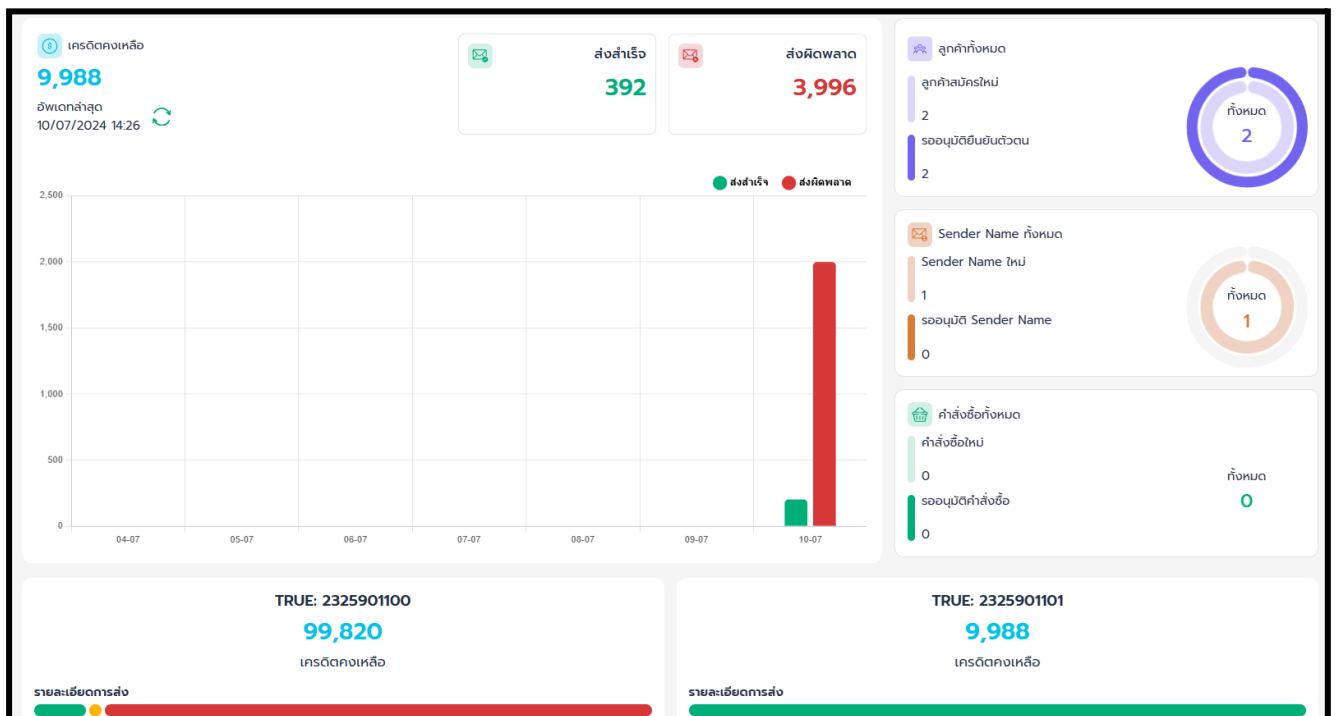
เครดิตคงเหลือ
9,988
อัพเดทล่าสุด
10/07/2024 14:26

ส่งสำเร็จ
392

ส่งผิดพลาด
3,996

ส่งสำเร็จ ส่งผิดพลาด

2,500
2,000
1,500
1,000
500
0

04-07 05-07 06-07 07-07 08-07 09-07 10-07

ลูกค้าทั้งหมด
ลูกค้าสมัครใหม่
2
รออนุมัติยืนยันตัวตน
2
ทั้งหมด
2

Sender Name ทั้งหมด
Sender Name ใหม่
1
รออนุมัติ Sender Name
0
ทั้งหมด
1

คำสั่งซื้อทั้งหมด
คำสั่งซื้อใหม่
0
รออนุมัติคำสั่งซื้อ
0
ทั้งหมด
0

TRUE: 2325901100
99,820
เครดิตคงเหลือ
รายละเอียดการส่ง

TRUE: 2325901101
9,988
เครดิตคงเหลือ
รายละเอียดการส่ง